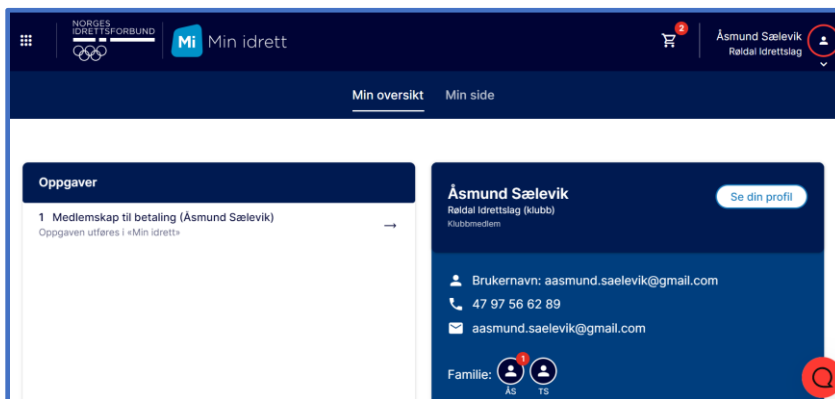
NORGES IDRETTSFORBUND

Mi Min idrett

2

Åsmund Sælevik
Røldal Idrettslag

Min oversikt Min side

Oppgaver

1 Medlemskap til betaling (Åsmund Sælevik)
Oppgaven utføres i «Min idrett»

→

Åsmund Sælevik
Røldal Idrettslag (klubb)
Klubbmedlem

Se din profil

Brukernavn: aasmund.saelevik@gmail.com

47 97 56 62 89

aasmund.saelevik@gmail.com

Familie: 1 ÅS TS